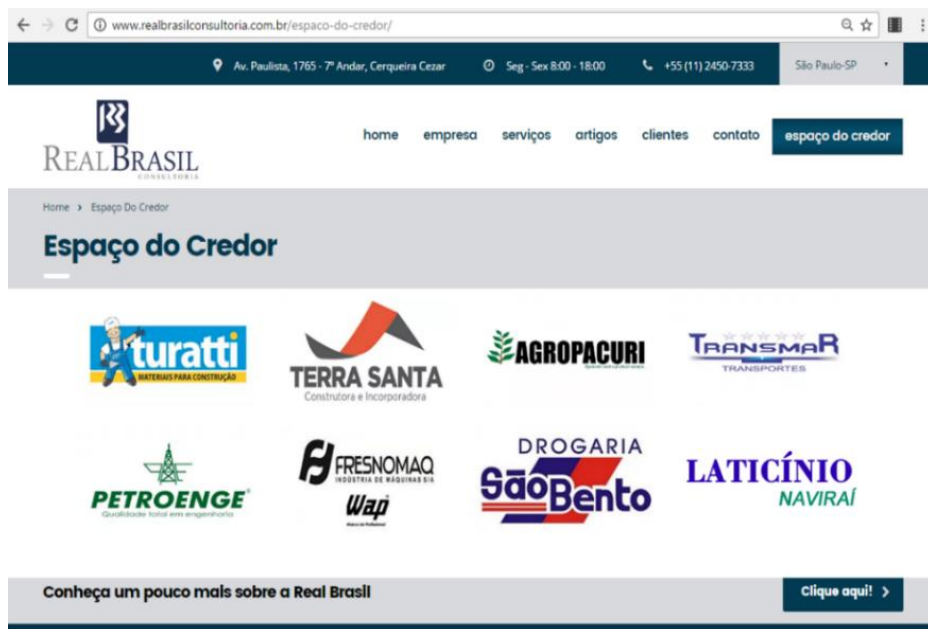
www.realbrasilconsultoria.com.br/espaco-do-credor/

Av. Paulista, 1765 - 7º Andar, Cerqueira Cezar Seg - Sex 8:00 - 18:00 +55 (11) 2450-7333 São Paulo-SP

REALBRASIL CONSULTORIA

home empresa serviços artigos clientes contato espaço do credor

Home › Espaço Do Credor

Espaço do Credor

turatti MATERIAIS PARA CONSTRUÇÃO

TERRA SANTA Construtora e Incorporadora

AGROPACURI

TRANSMAR TRANSPORTES

PETROENGE Qualidade total em engenharia

FRESNOMAQ INDÚSTRIA DE MÁQUINAS S/A

Wap

DROGARIA São Bento

LATICÍNIO NAVIRAÍ

Conheça um pouco mais sobre a Real Brasil

Clique aqui! ›